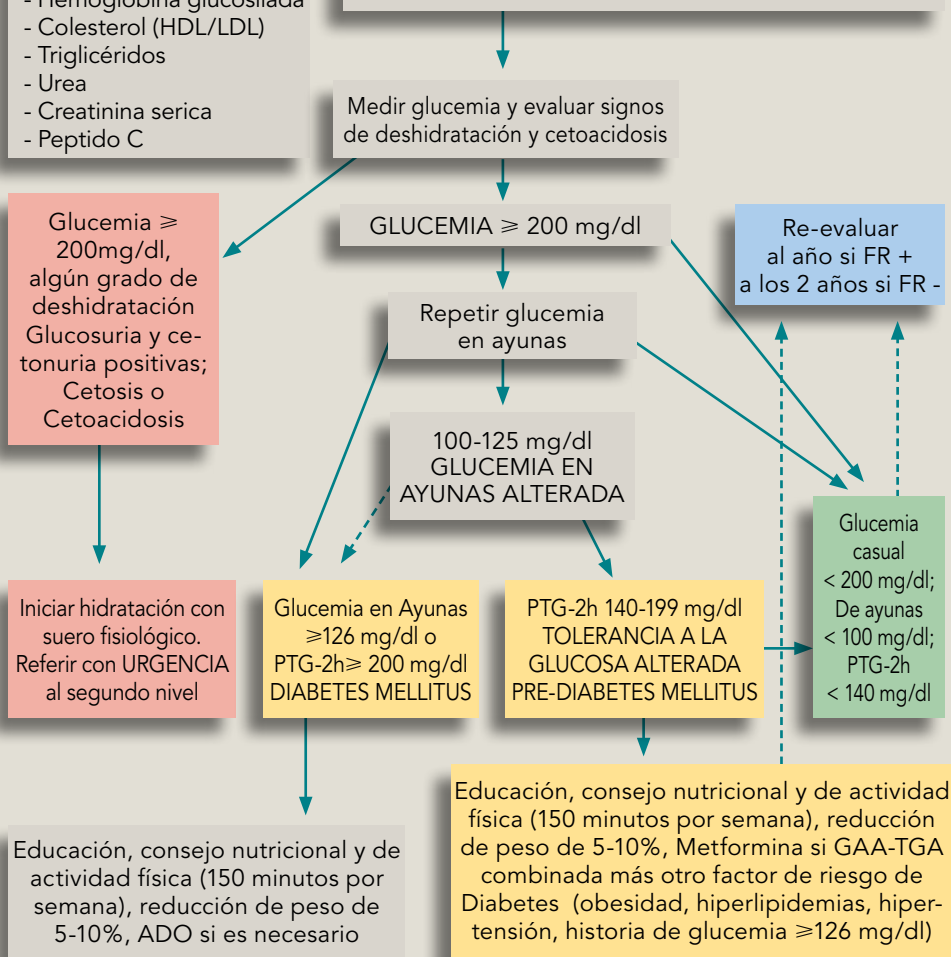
- Hemoglobina glucosilada
- Colesterol (HDL/LDL)
- Triglicéridos
- Urea
- Creatinina serica
- Peptido C

Medir glucemia y evaluar signos de deshidratación y cetoacidosis

Glucemia $\geqslant$ 200mg/dl, algún grado de deshidratación Glucosuria y cetonuria positivas; Cetosis o Cetoacidosis

GLUCEMIA $\geqslant$ 200 mg/dl

Re-evaluar al año si FR + a los 2 años si FR -

Repetir glucemia en ayunas

100-125 mg/dl GLUCEMIA EN AYUNAS ALTERADA

Glucemia casual < 200 mg/dl; De ayunas < 100 mg/dl; PTG-2h < 140 mg/dl

Iniciar hidratación con suero fisiológico. Referir con URGENCIA al segundo nivel

Glucemia en Ayunas $\geqslant$126 mg/dl o PTG-2h$\geqslant$ 200 mg/dl DIABETES MELLITUS

PTG-2h 140-199 mg/dl TOLERANCIA A LA GLUCOSA ALTERADA PRE-DIABETES MELLITUS

Educación, consejo nutricional y de actividad física (150 minutos por semana), reducción de peso de 5-10%, Metformina si GAA-TGA combinada más otro factor de riesgo de Diabetes (obesidad, hiperlipidemias, hipertensión, historia de glucemia $\geqslant$126 mg/dl)

Educación, consejo nutricional y de actividad física (150 minutos por semana), reducción de peso de 5-10%, ADO si es necesario